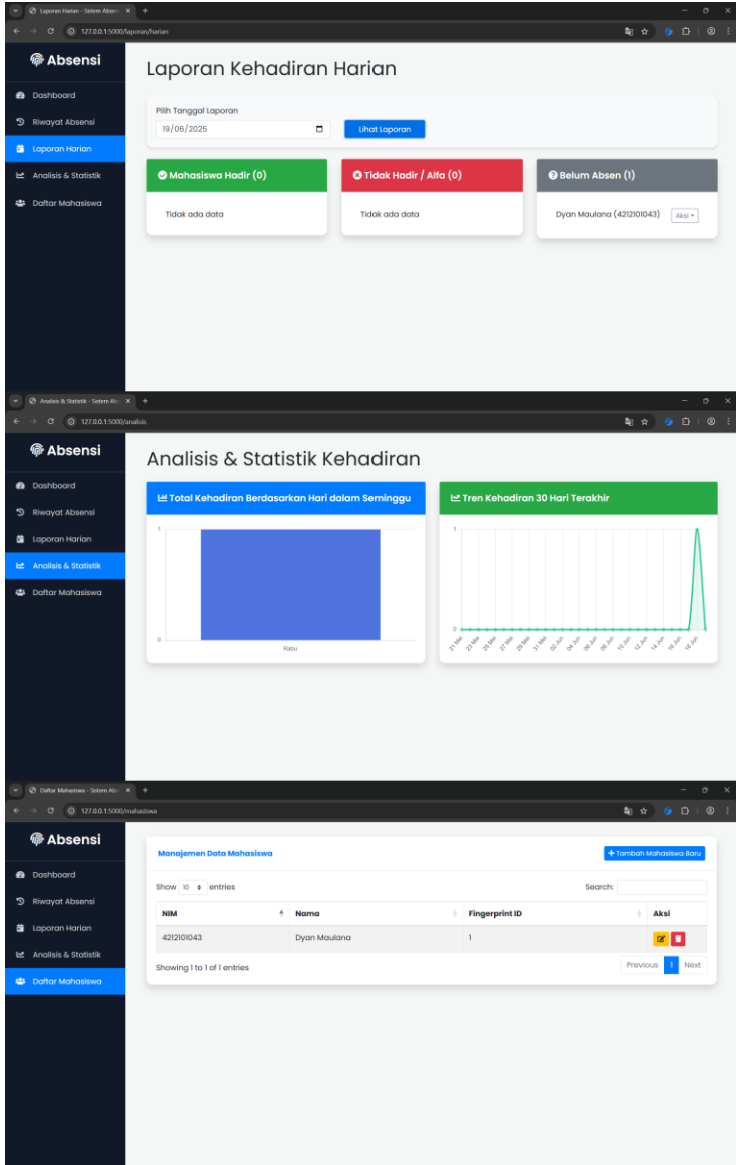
Laporan Harian - Sistem Absen
127.0.0.1:5000/laporan/harian

Absensi
Dashboard
Riwayat Absensi
Laporan Harian
Analisis & Statistik
Daftar Mahasiswa

Laporan Kehadiran Harian

Pilih Tanggal Laporan
19/06/2025
Lihat Laporan

Mahasiswa Hadir (0)
Tidak ada data

Tidak Hadir / Alfa (0)
Tidak ada data

Belum Absen (1)
Dyan Maulana (4212101043) Aksi

Analisis & Statistik - Sistem Ab
127.0.0.1:5000/analisis

Absensi
Dashboard
Riwayat Absensi
Laporan Harian
Analisis & Statistik
Daftar Mahasiswa

Analisis & Statistik Kehadiran

Total Kehadiran Berdasarkan Hari dalam Seminggu
1
0
Rabu

Tren Kehadiran 30 Hari Terakhir
1
0
21 Mei 23 Mei 25 Mei 27 Mei 29 Mei 31 Mei 02 Jun 04 Jun 06 Jun 08 Jun 10 Jun 12 Jun 14 Jun 16 Jun 18 Jun

Daftar Mahasiswa - Sistem Ab
127.0.0.1:5000/mahasiswa

Absensi
Dashboard
Riwayat Absensi
Laporan Harian
Analisis & Statistik
Daftar Mahasiswa

Manajemen Data Mahasiswa
+ Tambah Mahasiswa Baru

Show 10 entries
Search:

| NIM | Nama | Fingerprint ID | Aksi |
|---|---|---|---|
| 4212101043 | Dyan Maulana | 1 | |

Showing 1 to 1 of 1 entries
Previous 1 Next